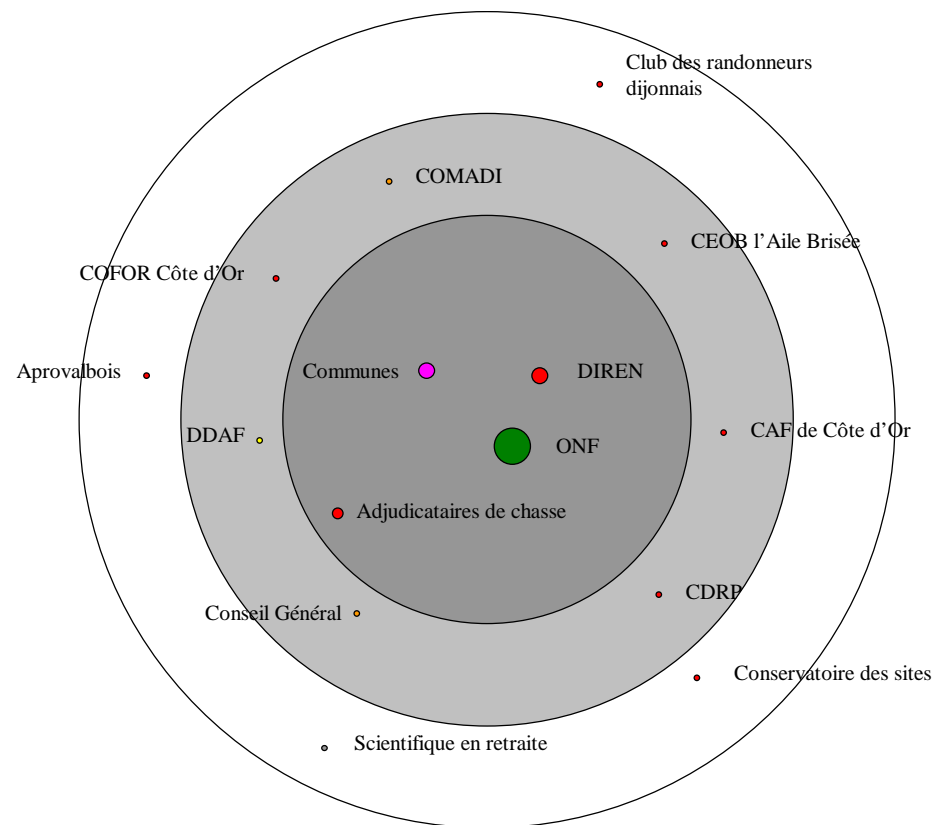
Club des randonneurs dijonnais

COMADI

CEOB l'Aile Brisée

COFOR Côte d'Or

Aprovalbois

Communes

DIREN

DDAF

ONF

CAF de Côte d'Or

Adjudicataires de chasse

CDRP

Conseil Général

Conservatoire des sites

Scientifique en retraite